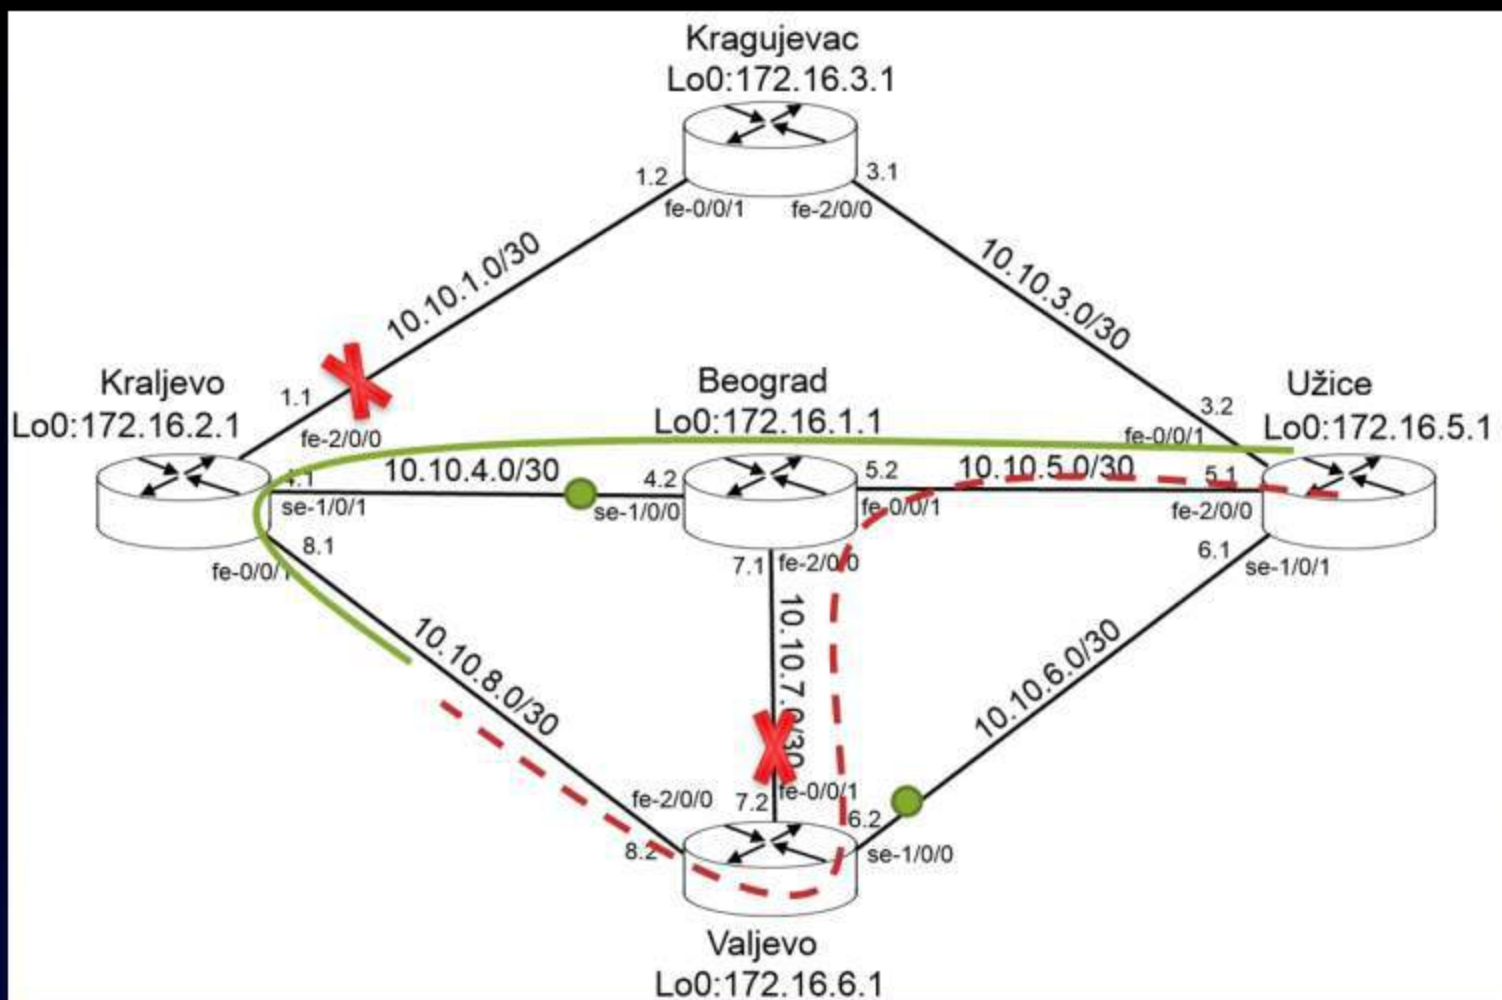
Kragujevac
Lo0:172.16.3.1

1.2
fe-0/0/1
3.1
fe-2/0/0

10.10.1.0/30
10.10.3.0/30

Kraljevo
Lo0:172.16.2.1
1.1
fe-2/0/0
4.1
se-1/0/1
8.1
fe-0/0/1

Beograd
Lo0:172.16.1.1
10.10.4.0/30
4.2
se-1/0/0
5.2
fe-0/0/1
7.1
fe-2/0/0

Užice
Lo0:172.16.5.1
3.2
fe-0/0/1
10.10.5.0/30
5.1
fe-2/0/0
6.1
se-1/0/1

10.10.8.0/30
10.10.7.0/30
10.10.6.0/30

fe-2/0/0
7.2
fe-0/0/1
6.2
8.2
se-1/0/0

Valjevo
Lo0:172.16.6.1